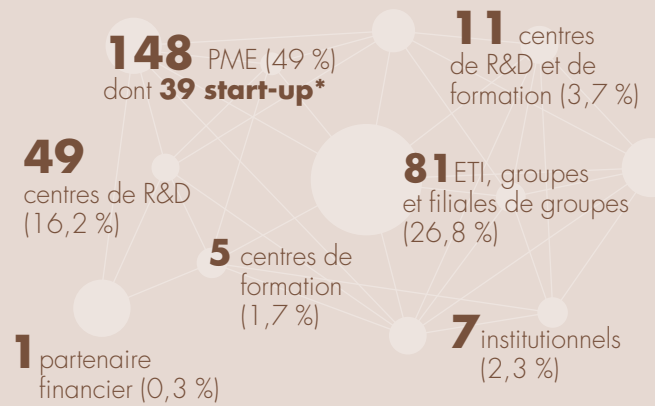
148 PME (49 %) dont 39 start-up*

11 centres de R&D et de formation (3,7 %)

49 centres de R&D (16,2 %)

81 ETI, groupes et filiales de groupes (26,8 %)

5 centres de formation (1,7 %)

1 partenaire financier (0,3 %)

7 institutionnels (2,3 %)